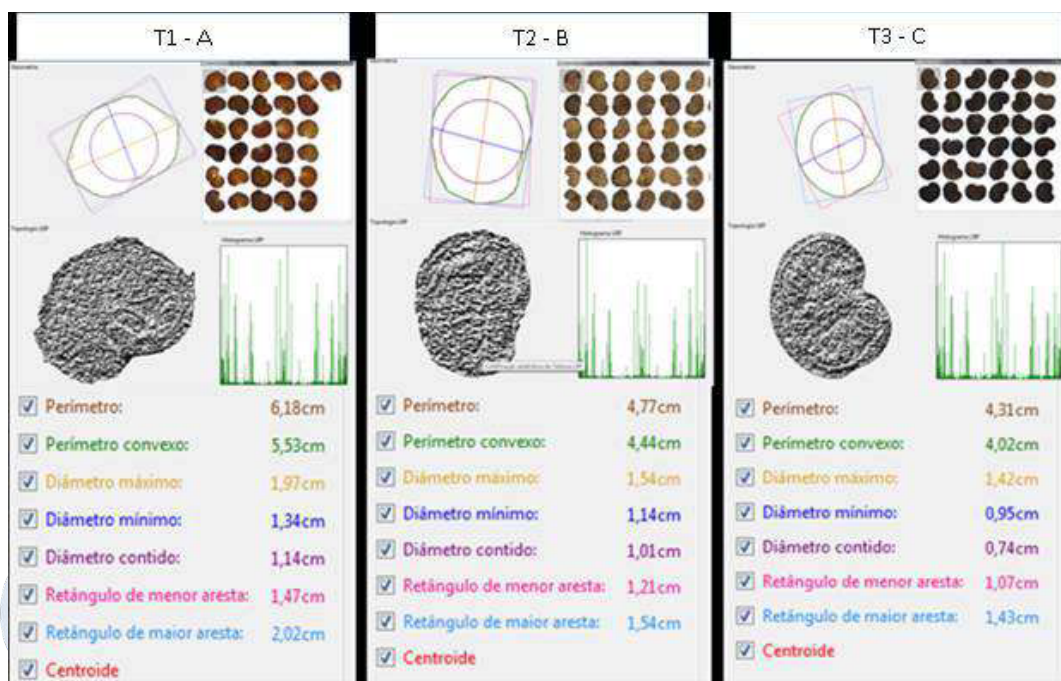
T1 - A

Perímetro: 6,18cm
Perímetro convexo: 5,53cm
Diâmetro máximo: 1,97cm
Diâmetro mínimo: 1,34cm
Diâmetro contido: 1,14cm
Retângulo de menor aresta: 1,47cm
Retângulo de maior aresta: 2,02cm
Centroide

T2 - B

Perímetro: 4,77cm
Perímetro convexo: 4,44cm
Diâmetro máximo: 1,54cm
Diâmetro mínimo: 1,14cm
Diâmetro contido: 1,01cm
Retângulo de menor aresta: 1,21cm
Retângulo de maior aresta: 1,54cm
Centroide

T3 - C

Perímetro: 4,31cm
Perímetro convexo: 4,02cm
Diâmetro máximo: 1,42cm
Diâmetro mínimo: 0,95cm
Diâmetro contido: 0,74cm
Retângulo de menor aresta: 1,07cm
Retângulo de maior aresta: 1,43cm
Centroide